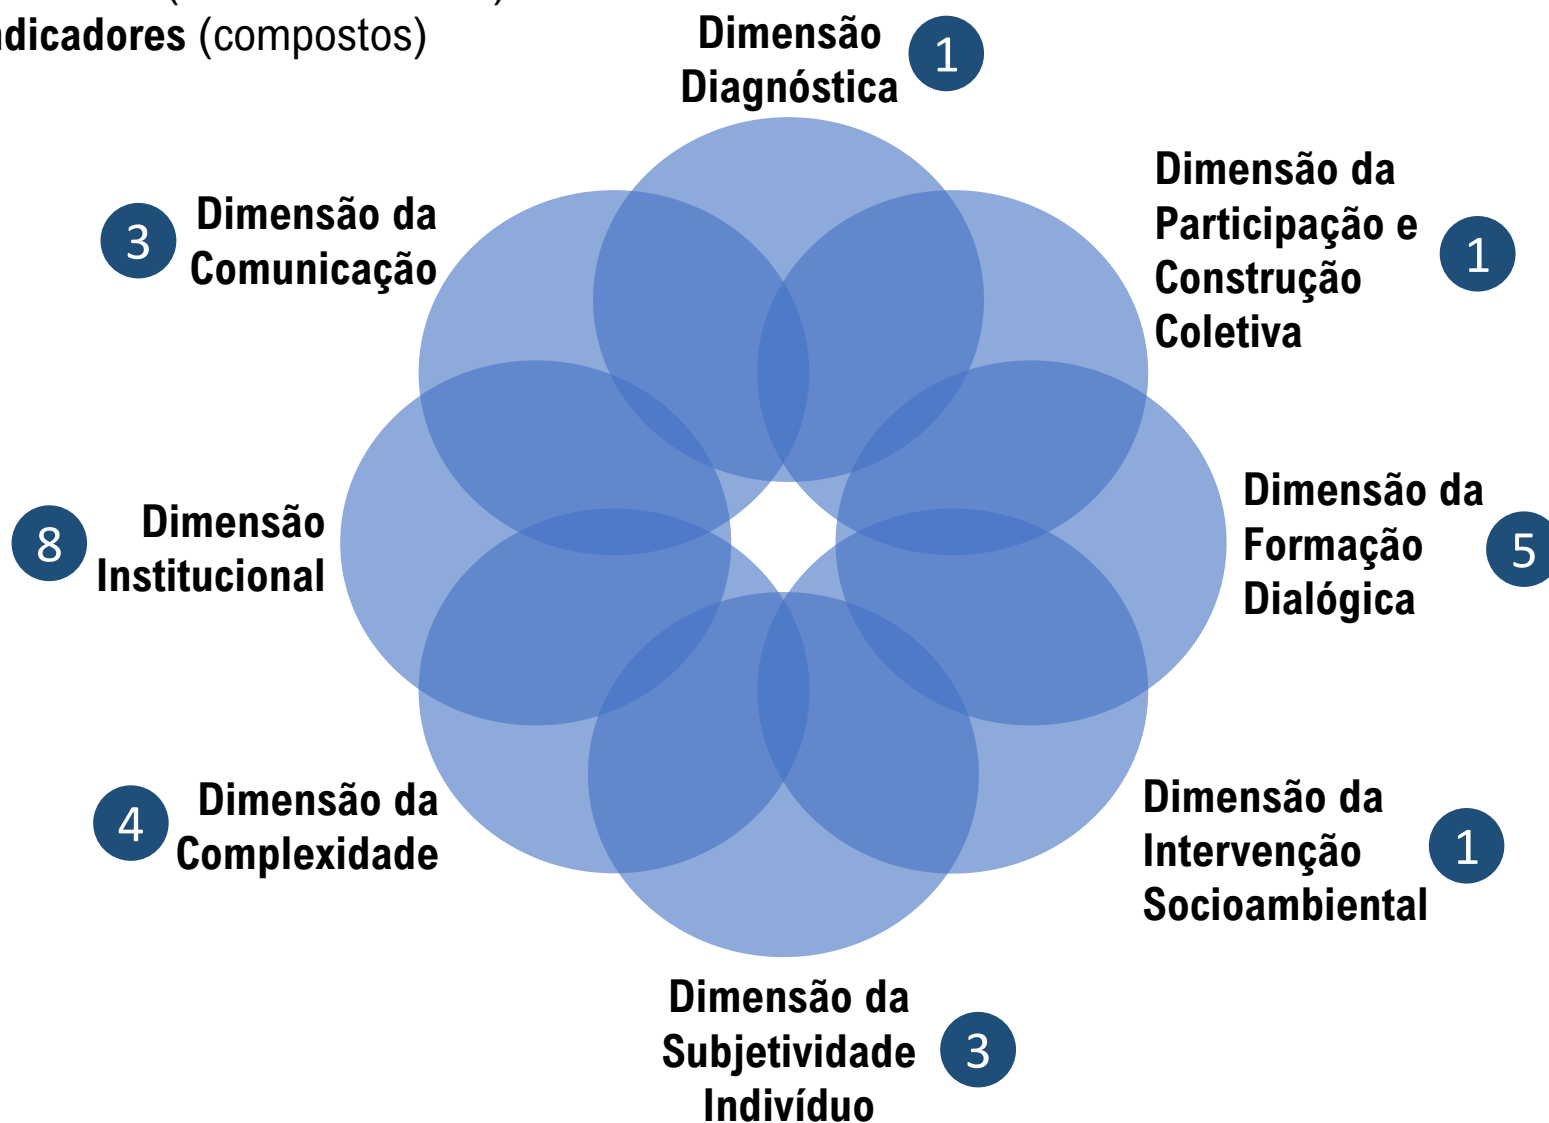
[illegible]
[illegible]dicadores (compostos)

Dimensão Diagnóstica 1

Dimensão da Participação e Construção Coletiva 1

3 Dimensão da Comunicação

Dimensão da Formação Dialógica 5

8 Dimensão Institucional

4 Dimensão da Complexidade

Dimensão da Intervenção Socioambiental 1

Dimensão da Subjetividade Indivíduo 3